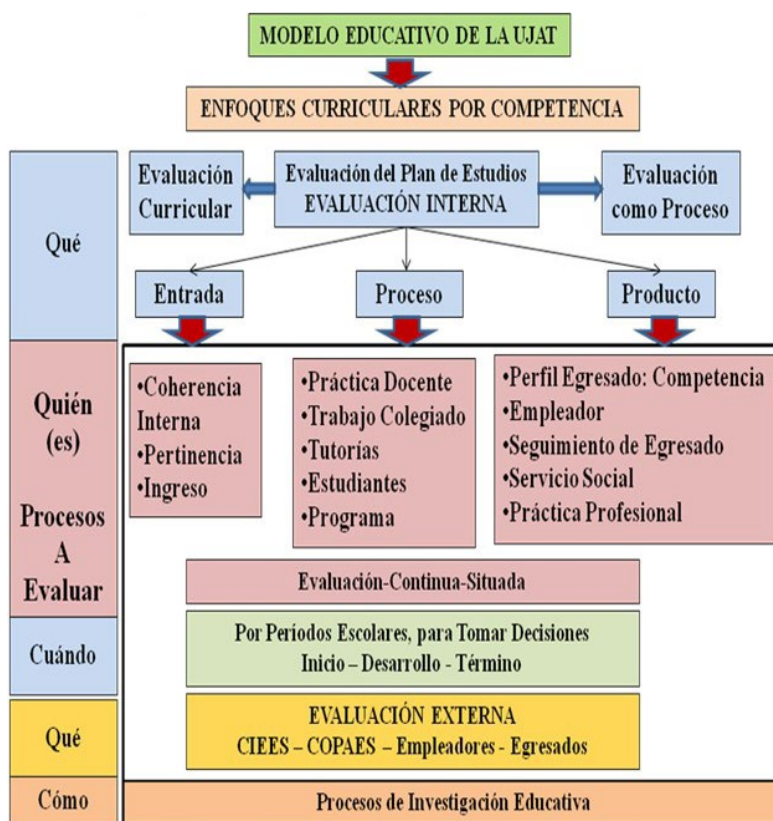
MODELO EDUCATIVO DE LA UJAT

ENFOQUES CURRICULARES POR COMPETENCIA

Qué

Evaluación Curricular

Evaluación del Plan de Estudios
EVALUACIÓN INTERNA

Evaluación como Proceso

Entrada

Proceso

Producto

Quién (es)

Procesos A Evaluar

•Coherencia Interna
•Pertinencia
•Ingreso

•Práctica Docente
•Trabajo Colegiado
•Tutorías
•Estudiantes
•Programa

•Perfil Egresado: Competencia
•Empleador
•Seguimiento de Egresado
•Servicio Social
•Práctica Profesional

Evaluación-Continua-Situada

Cuándo

Por Períodos Escolares, para Tomar Decisiones
Inicio – Desarrollo - Término

Qué

EVALUACIÓN EXTERNA
CIEES – COPAES – Empleadores - Egresados

Cómo

Procesos de Investigación Educativa